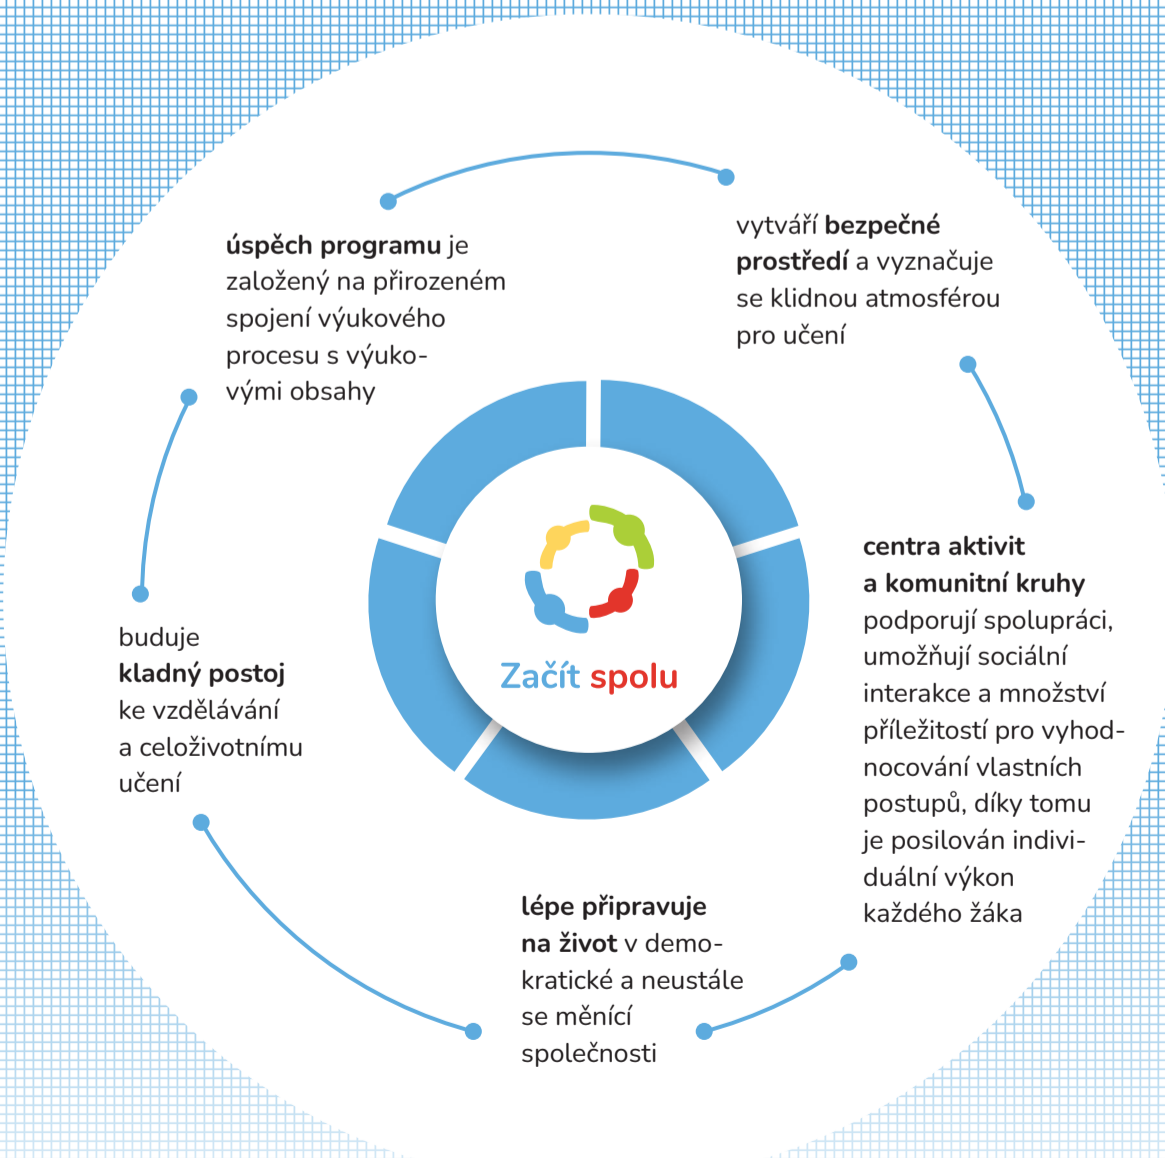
**úspěch programu** je založený na přirozeném spojení výukového procesu s výukovými obsahy

vytváří **bezpečné prostředí** a vyznačuje se klidnou atmosférou pro učení

Začít spolu

**centra aktivit a komunitní kruhy** podporují spolupráci, umožňují sociální interakce a množství příležitostí pro vyhodnocování vlastních postupů, díky tomu je posilován individuální výkon každého žáka

buduje **kladný postoj** ke vzdělávání a celoživotnímu učení

**lépe připravuje na život** v demokratické a neustále se měnící společnosti